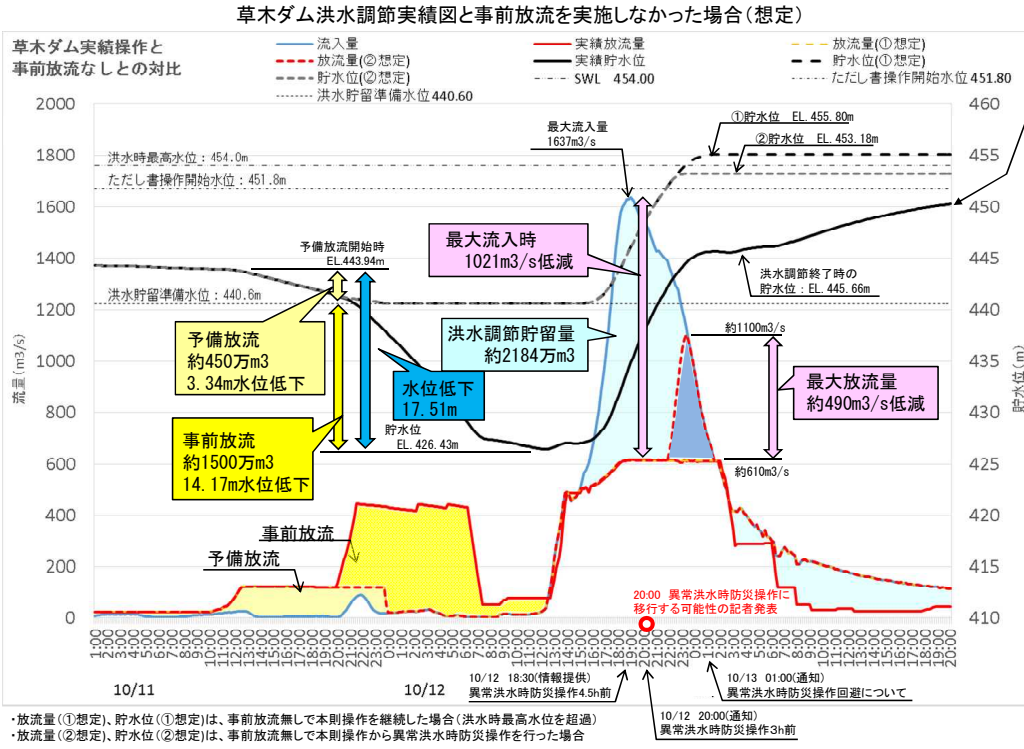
草木ダム洪水調節実績図と事前放流を実施しなかった場合（想定）

草木ダム実績操作と
事前放流なしとの対比

流入量
実績放流量
放流量(①想定)
放流量(②想定)
実績貯水位
貯水位(①想定)
貯水位(②想定)
SWL 454.00
ただし書操作開始水位 451.80
洪水貯留準備水位 440.60

洪水時最高水位：454.0m
ただし書操作開始水位：451.8m
洪水貯留準備水位：440.6m

最大流入量
1637m3/s

①貯水位 EL. 455.80m
②貯水位 EL. 453.18m

予備放流開始時
EL.443.94m

最大流入時
1021m3/s低減

洪水調節終了時の
貯水位：EL. 445.66m

洪水調節貯留量
約2184万m3

予備放流
約450万m3
3.34m水位低下

水位低下
17.51m

約1100m3/s

最大放流量
約490m3/s低減

貯水位
EL. 426.43m

事前放流
約1500万m3
14.17m水位低下

約610m3/s

事前放流
予備放流

20:00 異常洪水時防災操作に
移行する可能性の記者発表

2000
1800
1600
1400
1200
1000
800
600
400
200
0

460
455
450
445
440
435
430
425
420
415
410

流量（m3/s）
貯水位（m）

1:00 2:00 3:00 4:00 5:00 6:00 7:00 8:00 9:00 10:00 11:00 12:00 13:00 14:00 15:00 16:00 17:00 18:00 19:00 20:00 21:00 22:00 23:00 0:00 1:00 2:00 3:00 4:00 5:00 6:00 7:00 8:00 9:00 10:00 11:00 12:00 13:00 14:00 15:00 16:00 17:00 18:00 19:00 20:00 21:00 22:00 23:00 0:00 1:00 2:00 3:00 4:00 5:00 6:00 7:00 8:00 9:00 10:00 11:00 12:00 13:00 14:00 15:00 16:00 17:00 18:00 19:00 20:00

10/11
10/12

10/12 18:30(情報提供)
異常洪水時防災操作4.5h前

10/13 01:00(通知)
異常洪水時防災操作回避について

10/12 20:00(通知)
異常洪水時防災操作3h前

・放流量（①想定）、貯水位（①想定）は、事前放流無しで本則操作を継続した場合（洪水時最高水位を超過）
・放流量（②想定）、貯水位（②想定）は、事前放流無しで本則操作から異常洪水時防災操作を行った場合